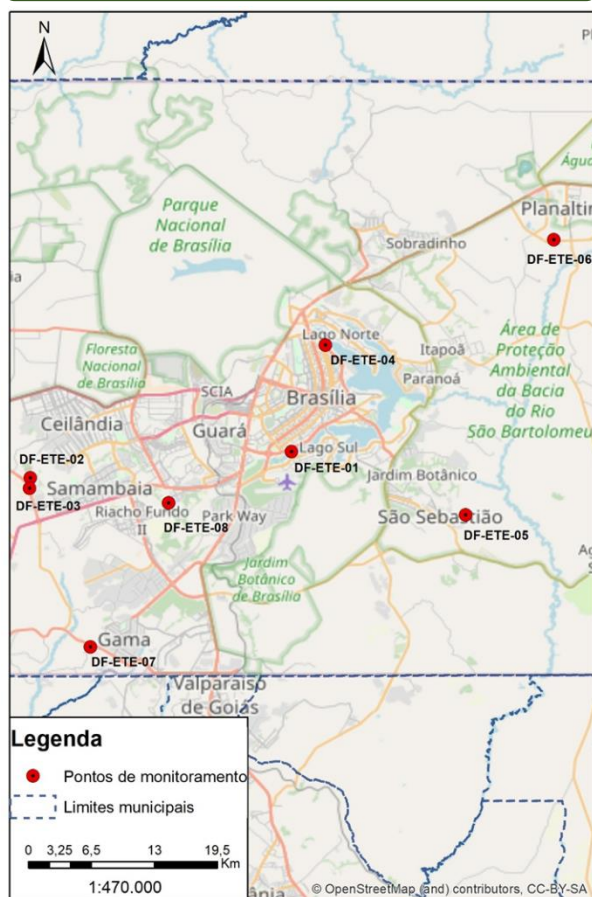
N

Pl

Água

Parque Nacional de Brasília

Planaltin

Sobradinho

DF-ETE-06

Lago Norte

DF-ETE-04

Itapoã

Paranoá

Área de Proteção Ambiental da Bacia do Rio São Bartolomeu

Floresta Nacional de Brasília

SCIA

Brasília

Ceilândia

Guará

Lago Sul

DF-ETE-01

DF-ETE-02

Jardim Botânico

Samambaia

DF-ETE-03

Riacho Fundo II

DF-ETE-08

Park Way

São Sebastião

DF-ETE-05

Jardim Botânico de Brasília

Ag

Gama

DF-ETE-07

Valparaíso de Goiás

Legenda

Pontos de monitoramento

Limites municipais

0 3,25 6,5 13 19,5 Km

1:470.000

ânia

© OpenStreetMap (and) contributors, CC-BY-SA